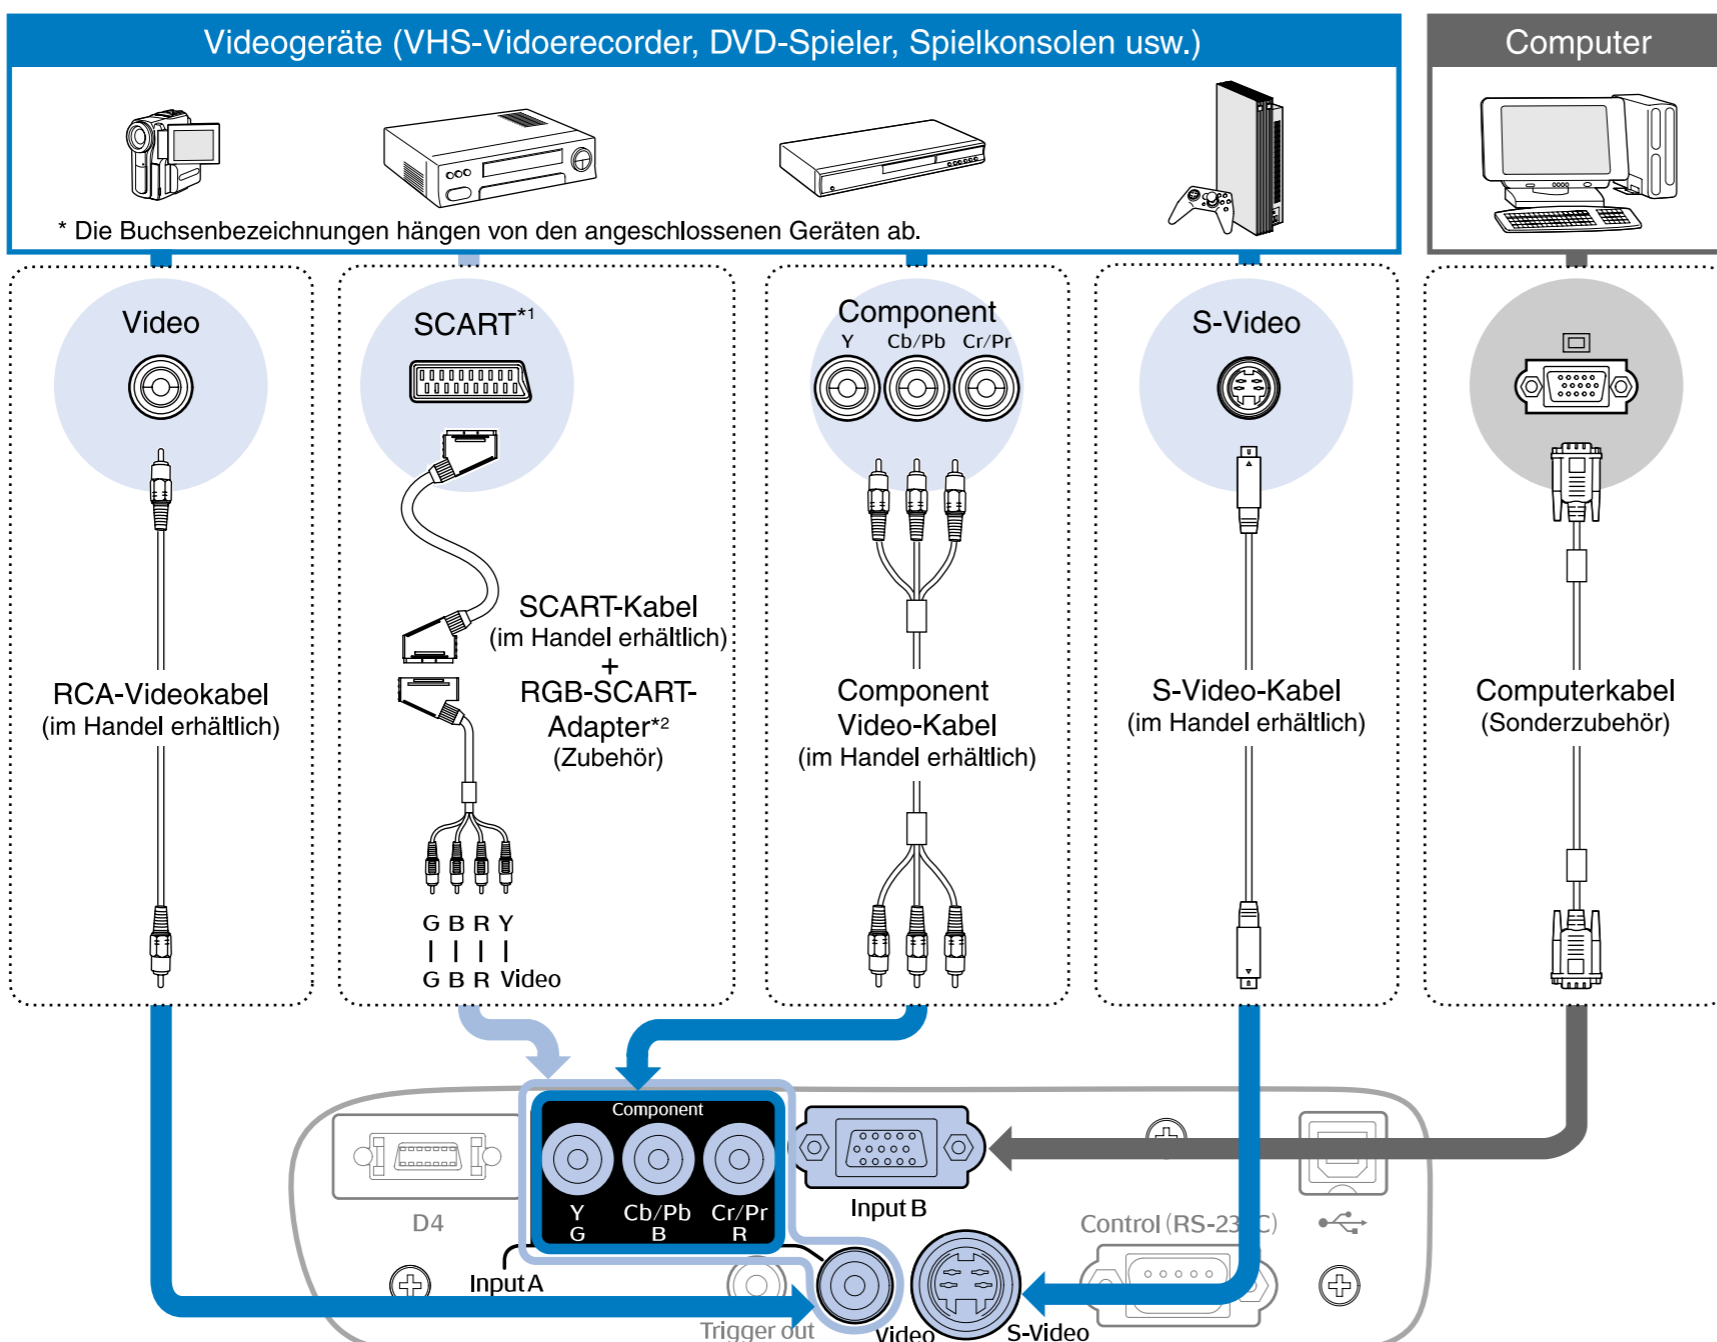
Videogeräte (VHS-Vidoerecorder, DVD-Spieler, Spielkonsolen usw.)

Computer

* Die Buchsenbezeichnungen hängen von den angeschlossenen Geräten ab.

Video

RCA-Videokabel (im Handel erhältlich)

SCART$^{*1}$

SCART-Kabel (im Handel erhältlich) + RGB-SCART-Adapter$^{*2}$ (Zubehör)

G B R Y
| | | |
G B R Video

Component
Y Cb/Pb Cr/Pr

Component Video-Kabel (im Handel erhältlich)

S-Video

S-Video-Kabel (im Handel erhältlich)

Computerkabel (Sonderzubehör)

Component

Y G
Cb/Pb B
Cr/Pr R

D4

Input B

Control (RS-23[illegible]C)

Input A

Trigger out

Video

S-Video